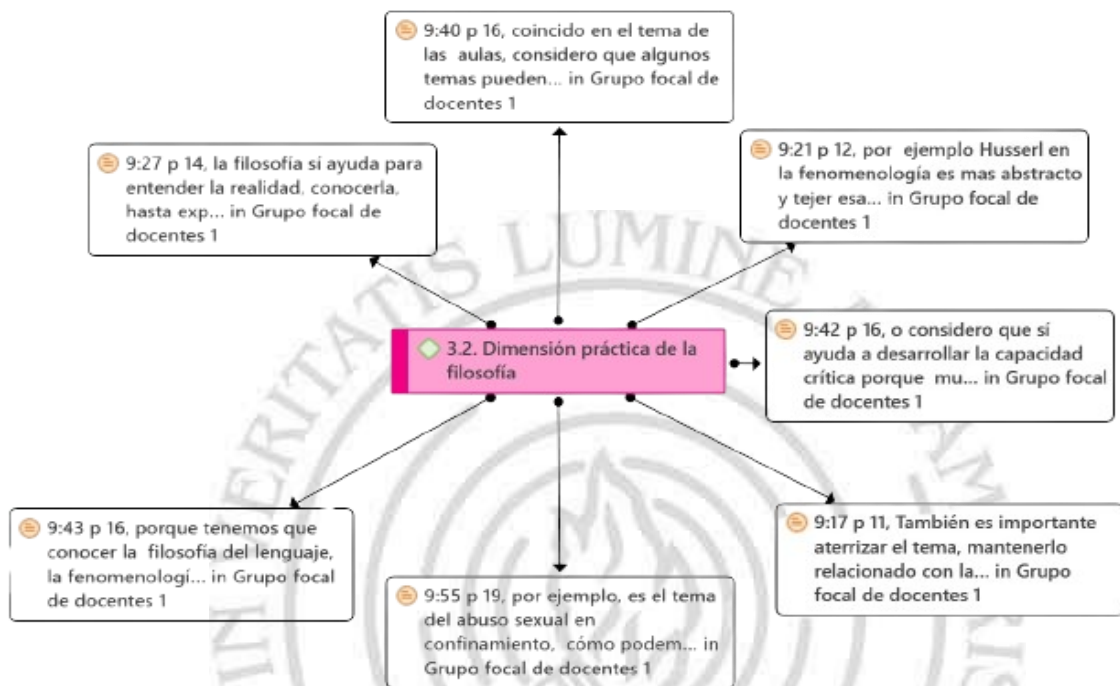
9:40 p 16, coincido en el tema de las aulas, considero que algunos temas pueden... in Grupo focal de docentes 1

9:27 p 14, la filosofía si ayuda para entender la realidad. conocerla, hasta exp... in Grupo focal de docentes 1

9:21 p 12, por ejemplo Husserl en la fenomenología es mas abstracto y tejer esa... in Grupo focal de docentes 1

3.2. Dimensión práctica de la filosofía

9:42 p 16, o considero que sí ayuda a desarrollar la capacidad crítica porque mu... in Grupo focal de docentes 1

9:43 p 16, porque tenemos que conocer la filosofía del lenguaje, la fenomenologí... in Grupo focal de docentes 1

9:17 p 11, También es importante aterrizar el tema, mantenerlo relacionado con la... in Grupo focal de docentes 1

9:55 p 19, por ejemplo, es el tema del abuso sexual en confinamiento, cómo podem... in Grupo focal de docentes 1

VERITATIS LUMINE